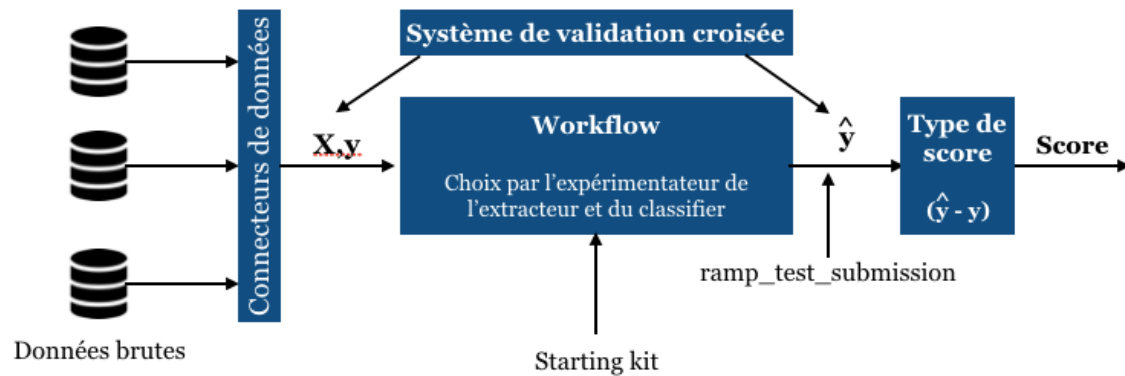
Connecteurs de données

Système de validation croisée

X,y

Workflow

Choix par l'expérimentateur de l'extracteur et du classifier

$\hat{y}$

Type de score

$(\hat{y}$ - y)

Score

ramp_test_submission

Données brutes

Starting kit